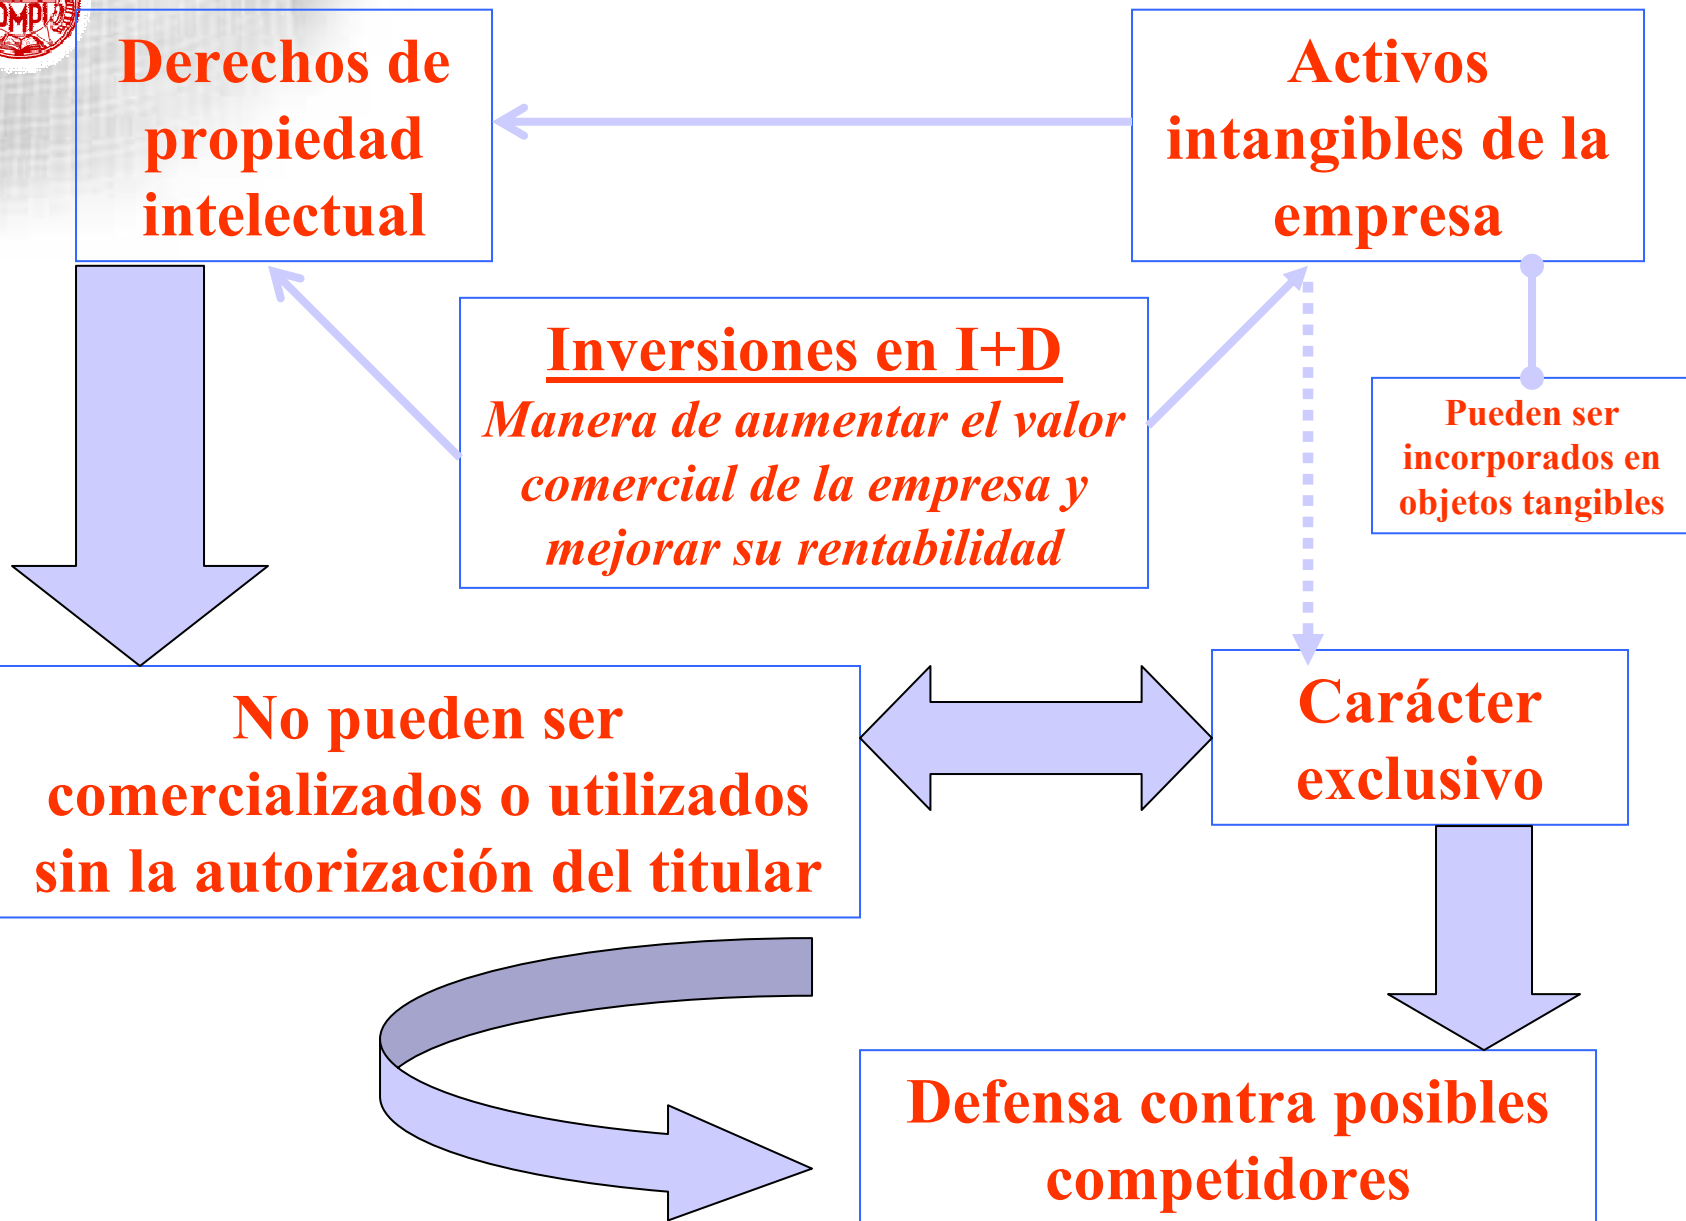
OMPI

Derechos de propiedad intelectual

Activos intangibles de la empresa

Inversiones en I+D
Manera de aumentar el valor comercial de la empresa y mejorar su rentabilidad

Pueden ser incorporados en objetos tangibles

No pueden ser comercializados o utilizados sin la autorización del titular

Carácter exclusivo

Defensa contra posibles competidores